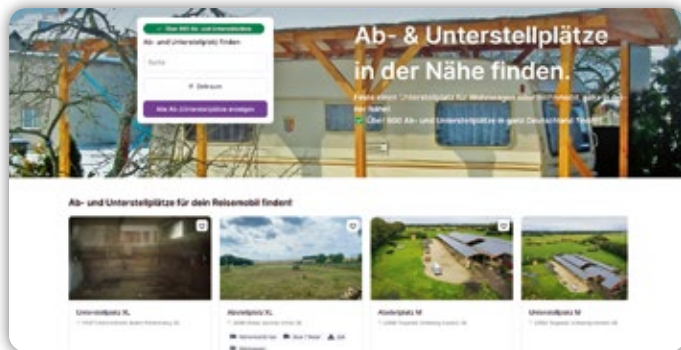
✓ Über 600 Ab- und Unterstellplätze

Ab- und Unterstellplatz finden

Suche

Umkreis

Alle Ab-/Unterstellplätze anzeigen

Ab- & Unterstellplätze in der Nähe finden.

Finde einen Unterstellplatz für Wohnwagen, Wohnmobil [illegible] in der Nähe!

✓ Über 600 Ab- und Unterstellplätze in ganz Deutschland finden!

Ab- und Unterstellplätze für dein Reisemobil finden!

Unterstellplatz XL

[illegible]

Abstellplatz XL

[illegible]

Abstellplatz M

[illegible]

Unterstellplatz M

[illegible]